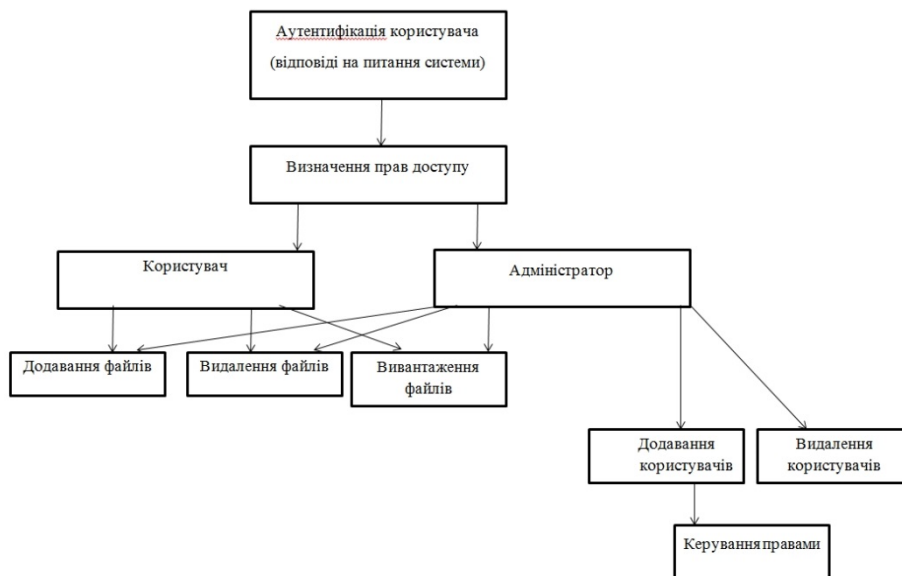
Аутентифікація користувача (відповіді на питання системи)

Визначення прав доступу

Користувач

Адміністратор

Додавання файлів

Видалення файлів

Вивантаження файлів

Додавання користувачів

Видалення користувачів

Керування правами